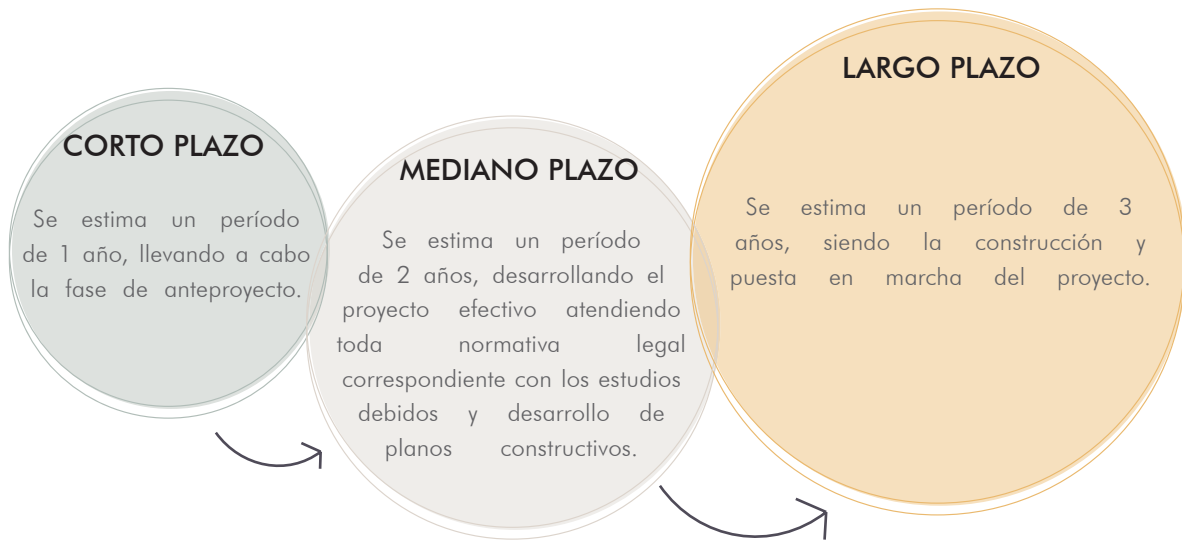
CORTO PLAZO

Se estima un período de 1 año, llevando a cabo la fase de anteproyecto.

MEDIANO PLAZO

Se estima un período de 2 años, desarrollando el proyecto efectivo atendiendo toda normativa legal correspondiente con los estudios debidos y desarrollo de planos constructivos.

LARGO PLAZO

Se estima un período de 3 años, siendo la construcción y puesta en marcha del proyecto.